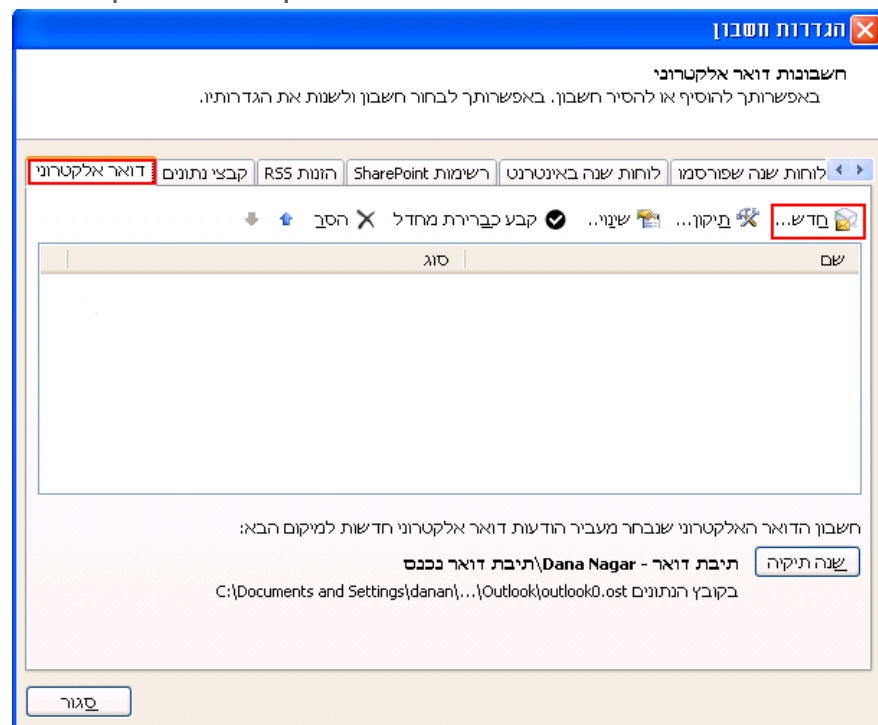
הגדרות חשבון

חשבונות דואר אלקטרוני
באפשרותך להוסיף או להסיר חשבון. באפשרותך לבחור חשבון ולשנות את הגדרותיו.

דואר אלקטרוני | קבצי נתונים | הזנות RSS | רשימות SharePoint | לוחות שנה באינטרנט | לוחות שנה שפורסמו

חדש... תיקון... שינוי... קבע כברירת מחדל הסר

| שם | סוג |
|---|---|

חשבון הדואר האלקטרוני שנבחר מעביר הודעות דואר אלקטרוני חדשות למיקום הבא:

שנה תיקיה תיבת דואר - Dana Nagar\תיבת דואר נכנס
בקובץ הנתונים C:\Documents and Settings\danan\...\Outlook\outlook0.ost

סגור